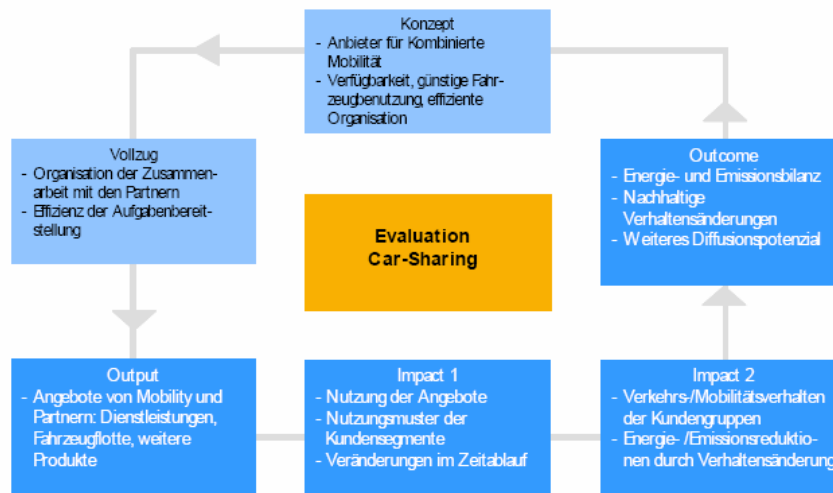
Konzept
- Anbieter für Kombinierte Mobilität
- Verfügbarkeit, günstige Fahrzeugbenutzung, effiziente Organisation

Vollzug
- Organisation der Zusammenarbeit mit den Partnern
- Effizienz der Aufgabenbereitstellung

Evaluation Car-Sharing

Outcome
- Energie- und Emissionsbilanz
- Nachhaltige Verhaltensänderungen
- Weiteres Diffusionspotenzial

Output
- Angebote von Mobility und Partnern: Dienstleistungen, Fahrzeugflotte, weitere Produkte

Impact 1
- Nutzung der Angebote
- Nutzungsmuster der Kundensegmente
- Veränderungen im Zeitablauf

Impact 2
- Verkehrs-/Mobilitätsverhalten der Kundengruppen
- Energie-/Emissionsreduktionen durch Verhaltensänderung